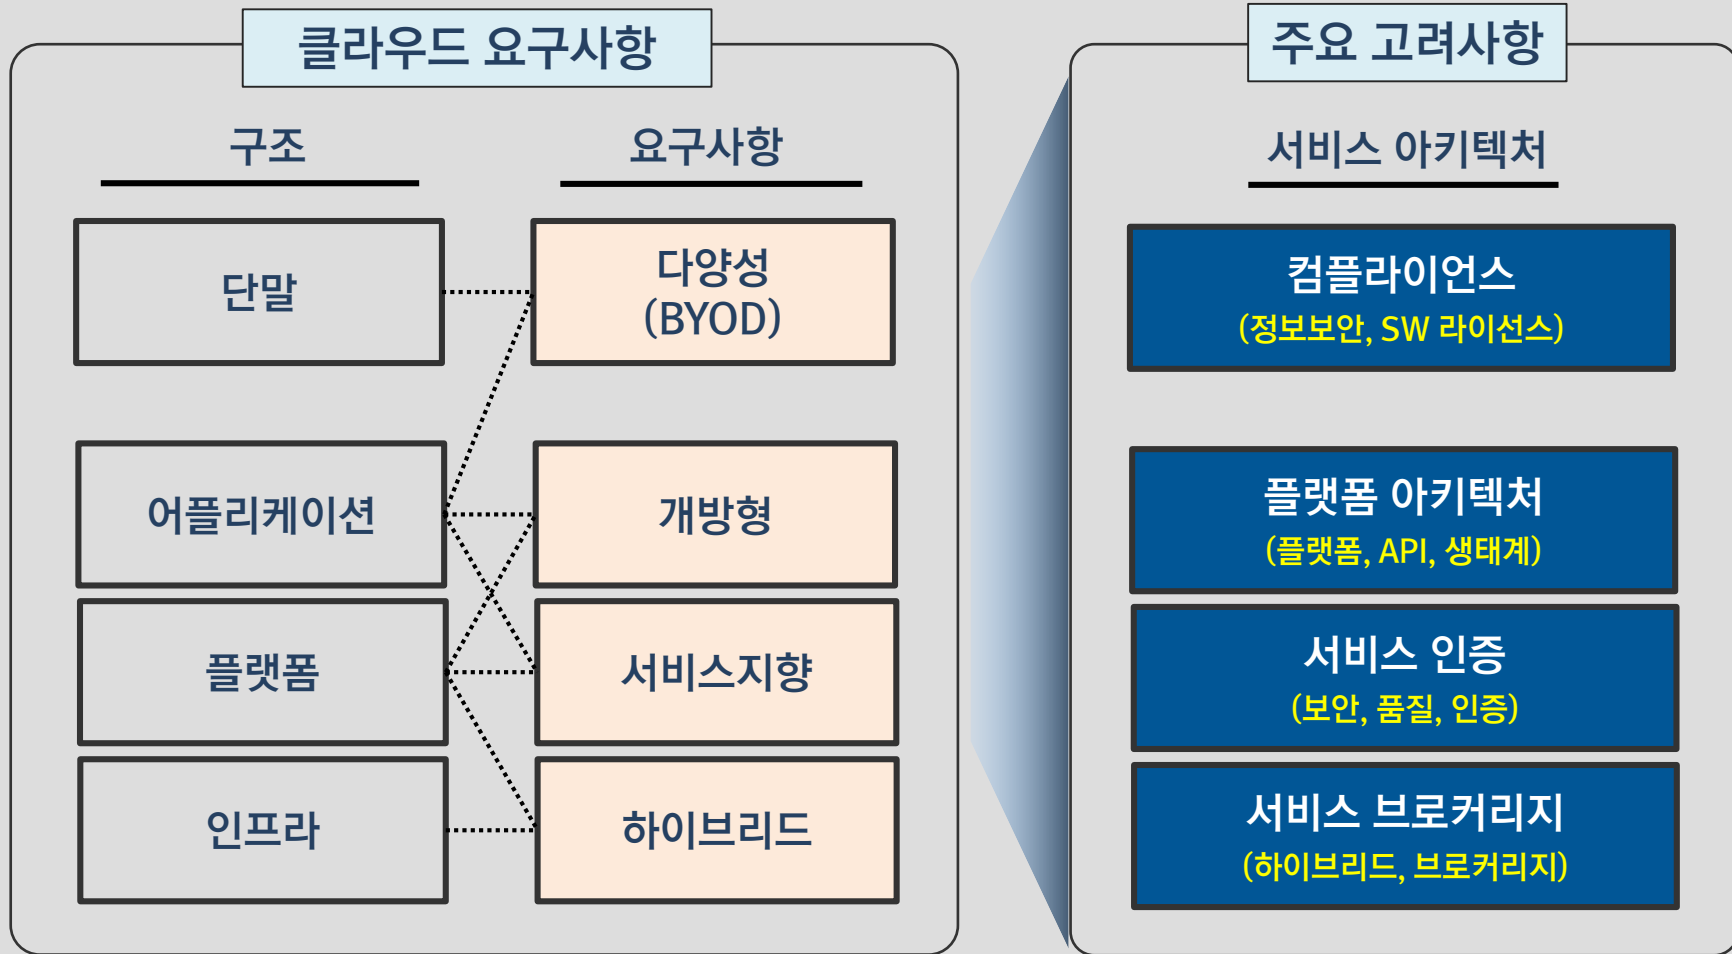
클라우드 요구사항

구조

요구사항

단말

다양성 (BYOD)

어플리케이션

개방형

플랫폼

서비스지향

인프라

하이브리드

주요 고려사항

서비스 아키텍처

컴플라이언스
(정보보안, SW 라이선스)

플랫폼 아키텍처
(플랫폼, API, 생태계)

서비스 인증
(보안, 품질, 인증)

서비스 브로커리지
(하이브리드, 브로커리지)